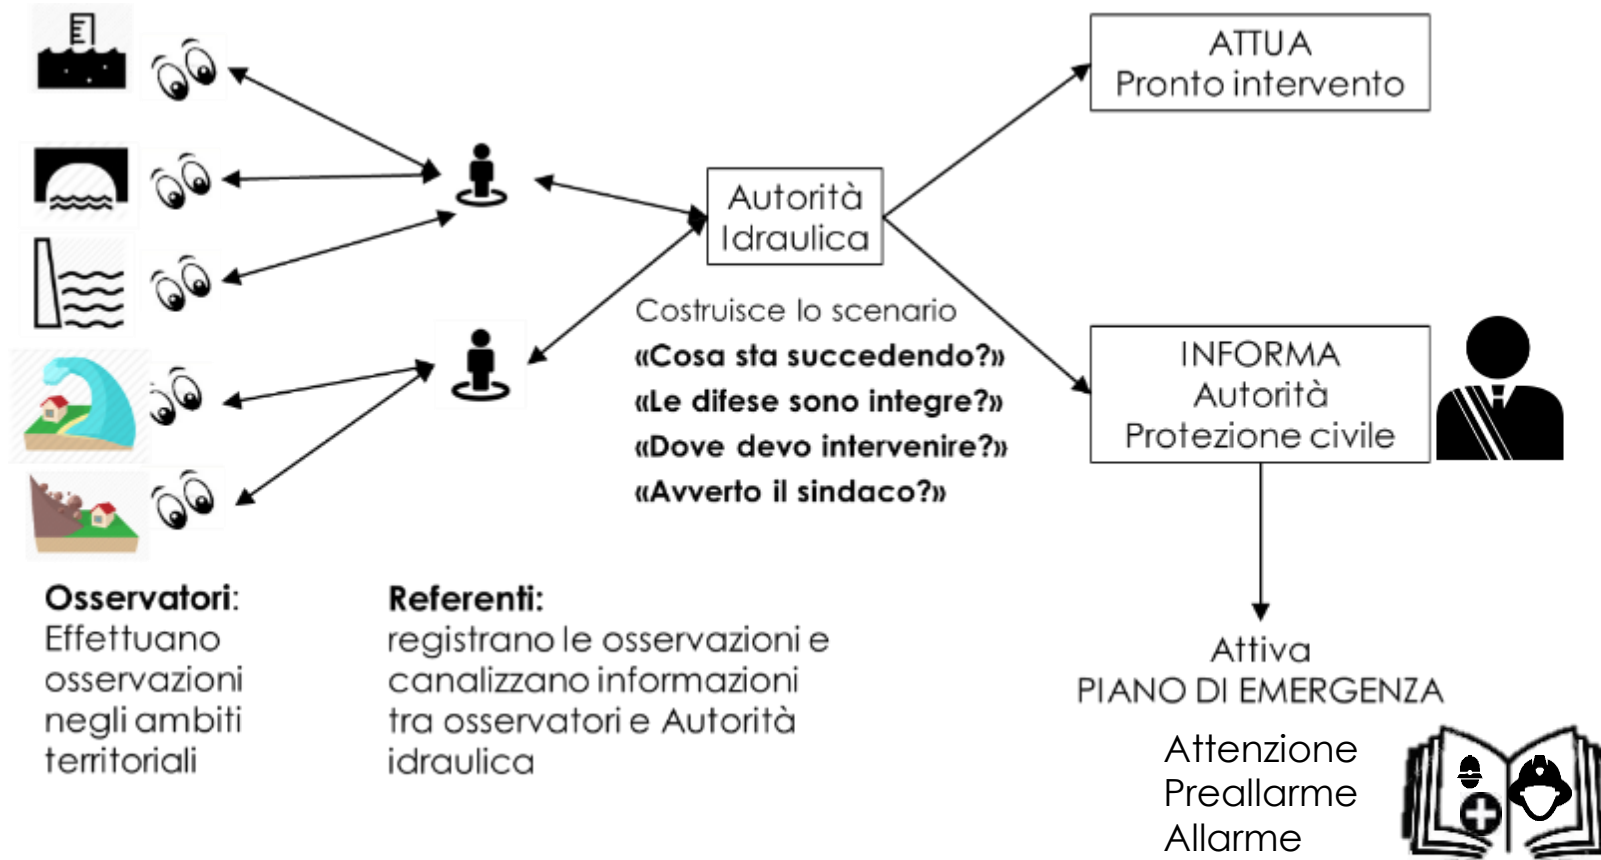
ATTUA
Pronto intervento

Autorità
Idraulica

Costruisce lo scenario
«Cosa sta succedendo?»
«Le difese sono integre?»
«Dove devo intervenire?»
«Avverto il sindaco?»

INFORMA
Autorità
Protezione civile

Osservatori:
Effettuano osservazioni negli ambiti territoriali

Referenti:
registrano le osservazioni e canalizzano informazioni tra osservatori e Autorità idraulica

Attiva
PIANO DI EMERGENZA

Attenzione
Preallarme
Allarme